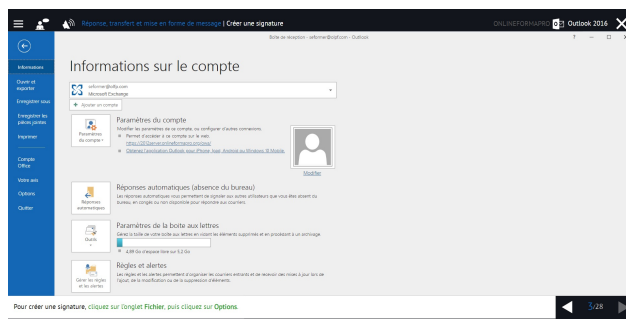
Réponse, transfert et mise en forme de message | Créer une signature

ONLINEFORMAPRO Outlook 2016

Boîte de réception - sxformer@bdfp.com - Outlook

? — □ ×

Informations

Ouvrir et exporter

Enregistrer sous

Enregistrer les pièces jointes

Imprimer

Compte Office

Votre avis

Options

Quitter

Informations sur le compte

sxformer@bdfp.com
Microsoft Exchange

+ Ajouter un compte

Paramètres du compte

Paramètres du compte

Modifier les paramètres de ce compte, ou configurer d'autres connexions.

Permet d'accéder à ce compte sur le web. https://2012server.onlineformapro.org/owa/

Obtenez l'application Outlook pour iPhone, iPad, Android ou Windows 10 Mobile.

Modifier

Réponses automatiques

Réponses automatiques (absence du bureau)

Les réponses automatiques vous permettent de signaler aux autres utilisateurs que vous êtes absent du bureau, en congés ou non disponible pour répondre aux courriers.

Outils

Paramètres de la boîte aux lettres

Gérez la taille de votre boîte aux lettres en vidant les éléments supprimés et en procédant à un archivage.

4,89 Go d'espace libre sur 5,1 Go

Gérer les règles et les alertes

Règles et alertes

Les règles et les alertes permettent d'organiser les courriers entrants et de recevoir des mises à jour lors de l'ajout, de la modification ou de la suppression d'éléments.

Pour créer une signature, cliquez sur l'onglet Fichier, puis cliquez sur Options.

3/28